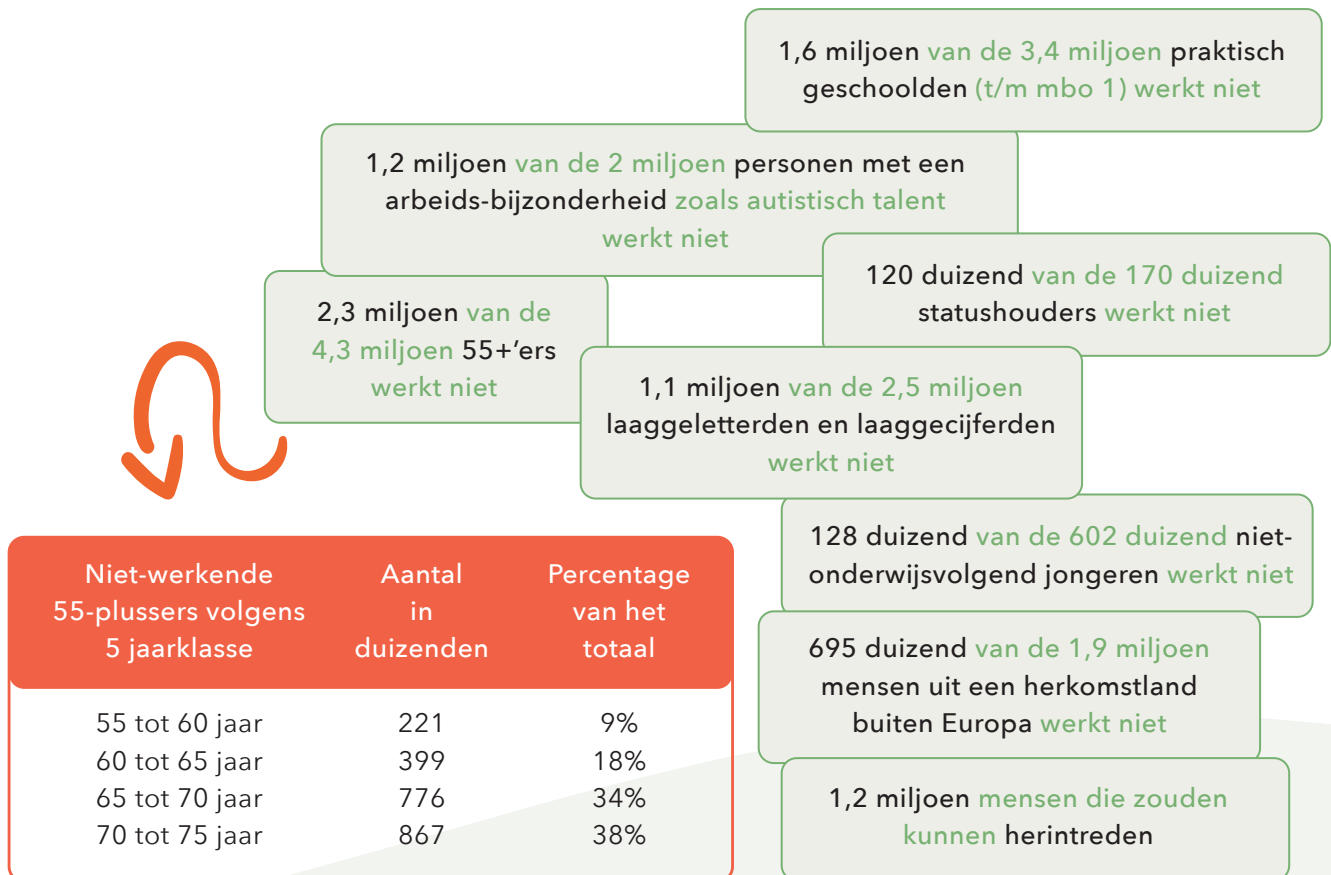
1,6 miljoen van de 3,4 miljoen praktisch geschoolden (t/m mbo 1) werkt niet

1,2 miljoen van de 2 miljoen personen met een arbeids-bijzonderheid zoals autistisch talent werkt niet

120 duizend van de 170 duizend statushouders werkt niet

2,3 miljoen van de 4,3 miljoen 55+'ers werkt niet

1,1 miljoen van de 2,5 miljoen laaggeletterden en laaggecijferden werkt niet

128 duizend van de 602 duizend niet-onderwijsvolgend jongeren werkt niet

695 duizend van de 1,9 miljoen mensen uit een herkomstland buiten Europa werkt niet

1,2 miljoen mensen die zouden kunnen herintreden

| Niet-werkende 55-plussers volgens 5 jaarklasse | Aantal in duizenden | Percentage van het totaal |
|---|---|---|
| 55 tot 60 jaar | 221 | 9% |
| 60 tot 65 jaar | 399 | 18% |
| 65 tot 70 jaar | 776 | 34% |
| 70 tot 75 jaar | 867 | 38% |